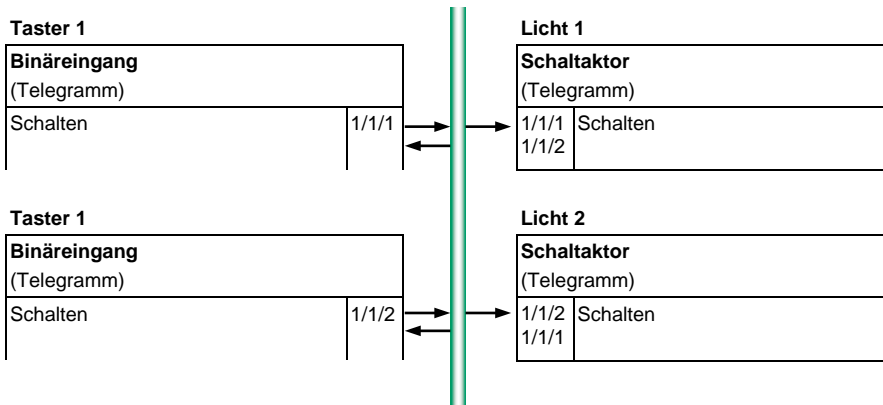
Taster 1

| **Binäreingang** | |
|---|---|
| (Telegramm) | |
| Schalten | 1/1/1 |

Licht 1

| **Schaltaktor** | |
|---|---|
| (Telegramm) | |
| 1/1/1<br>1/1/2 | Schalten |

Taster 1

| **Binäreingang** | |
|---|---|
| (Telegramm) | |
| Schalten | 1/1/2 |

Licht 2

| **Schaltaktor** | |
|---|---|
| (Telegramm) | |
| 1/1/2<br>1/1/1 | Schalten |